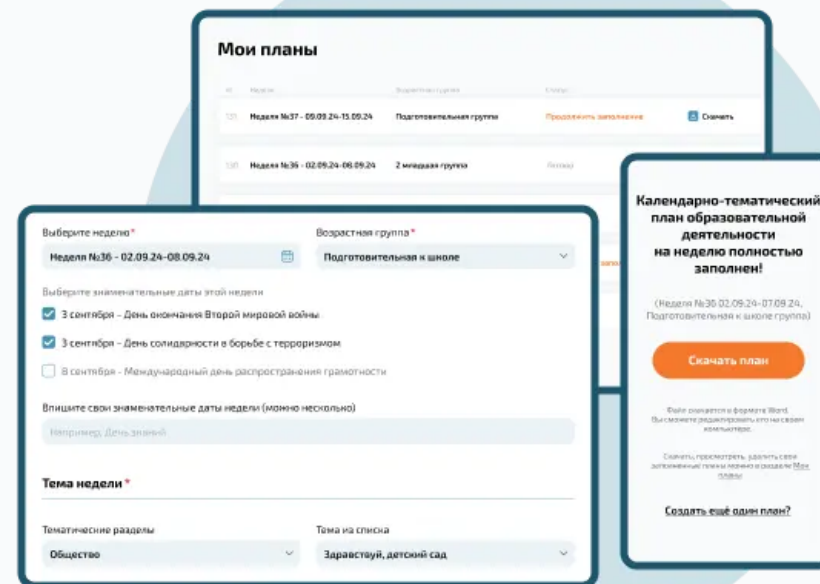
Мои планы

| № | Неделя | Возрастная группа | Статус | |
|---|---|---|---|---|
| 120 | Неделя №37 - 09.09.24-15.09.24 | Подготовительная группа | Продолжить заполнение | Скачать |
| 120 | Неделя №36 - 02.09.24-08.09.24 | 2 младшая группа | Готово | |

Выберите неделю*
Неделя №36 - 02.09.24-08.09.24

Возрастная группа*
Подготовительная к школе

Выберите знаменательные даты этой недели

3 сентября - День окончания Второй мировой войны

3 сентября - День солидарности в борьбе с терроризмом

8 сентября - Международный день распространения грамотности

Впишите свои знаменательные даты недели (можно несколько)

Например, День знаний

Тема недели*

Тематические разделы
Общество

Тема из списка
Здравствуй, детский сад

Календарно-тематический план образовательной деятельности на неделю полностью заполнен!

(Неделя №36 02.09.24-07.09.24, Подготовительная к школе группа)

Скачать план

Файл скачается в формате Word. Вы сможете редактировать его на своем компьютере.

Скачать, просмотреть, удалить свои заполненные планы можно в разделе Мои планы

Создать ещё один план?